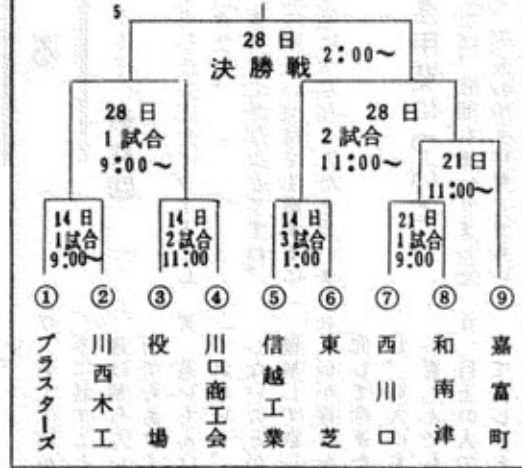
5

28 日
決 勝 戦 2:00〜

28 日
1 試合
9:00〜

28 日
2 試合
11:00〜

21 日
11:00〜

14 日
1 試合
9:00

14 日
2 試合
11:00

14 日
3 試合
1:00

21 日
1 試合
9:00

①
プラスターズ

②
川西木工

③
役場

④
川口商工会

⑤
信越工業

⑥
東芝

⑦
西川口

⑧
和南津

⑨
嘉富町